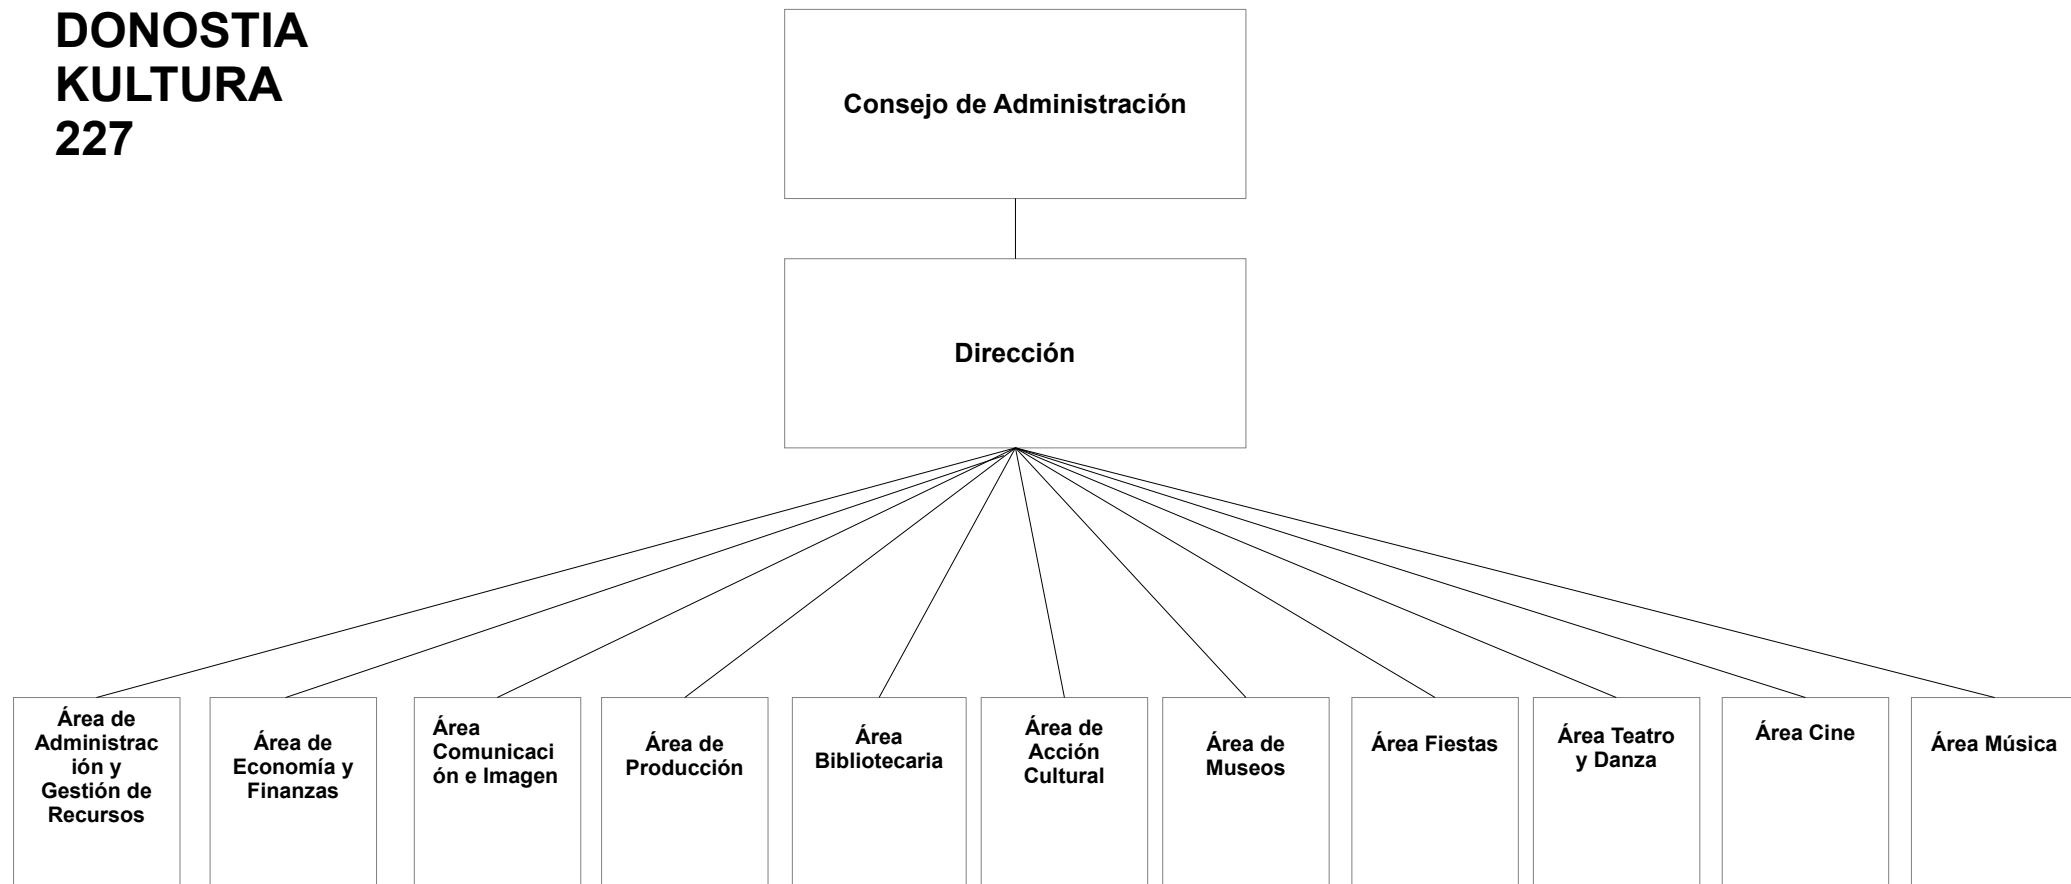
DONOSTIA KULTURA 227

Consejo de Administración

Dirección

Área de Administración y Gestión de Recursos

Área de Economía y Finanzas

Área Comunicación e Imagen

Área de Producción

Área Bibliotecaria

Área de Acción Cultural

Área de Museos

Área Fiestas

Área Teatro y Danza

Área Cine

Área Música